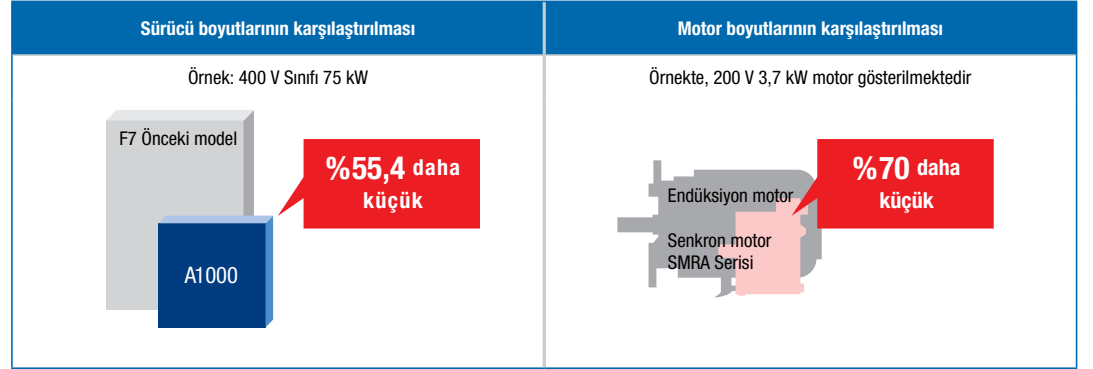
| Sürücü boyutlarının karşılaştırılması | Motor boyutlarının karşılaştırılması |
|---|---|
| Örnek: 400 V Sınıfı 75 kW | Örnekte, 200 V 3,7 kW motor gösterilmektedir |

F7 Önceki model

%55,4 daha küçük

A1000

Endüksiyon motor

%70 daha küçük

Senkron motor
SMRA Serisi